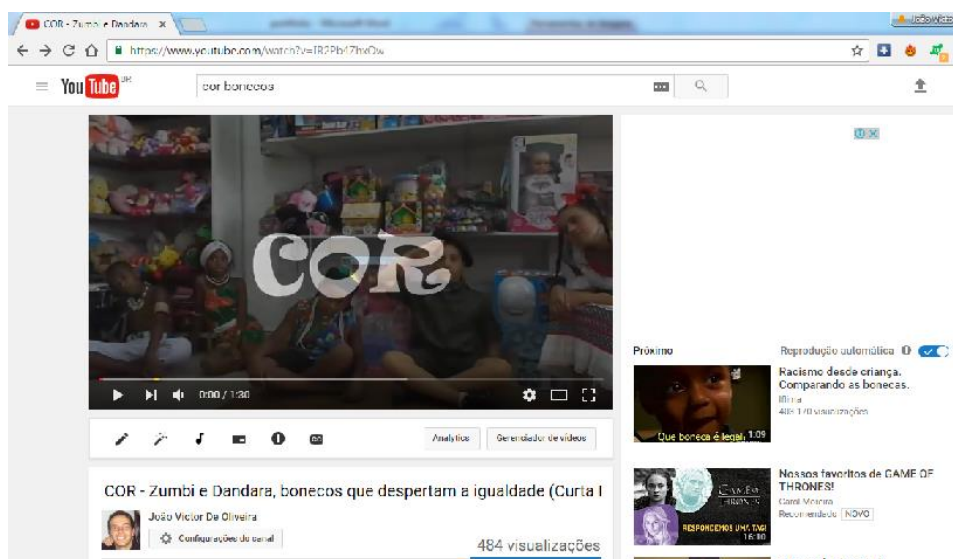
COR - Zumbi e Dandara ×
João Victor
https://www.youtube.com/watch?v=IR2Pb4ZhxOw
YouTube BR
cor bonecos
COR
0:00 / 1:30
Analytics
Gerenciador de vídeos
COR - Zumbi e Dandara, bonecos que despertam a igualdade (Curta I
João Victor De Oliveira
Configurações do canal
484 visualizações
Próximo
Reprodução automática
Racismo desde criança. Comparando as bonecas.
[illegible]
48.170 visualizações
Que boneca é legal 1:09
Nossos favoritos de GAME OF THRONES!
Carol Moreira
Recomendado NOVO
RESPONDEMOS UMA TAG!
16:80